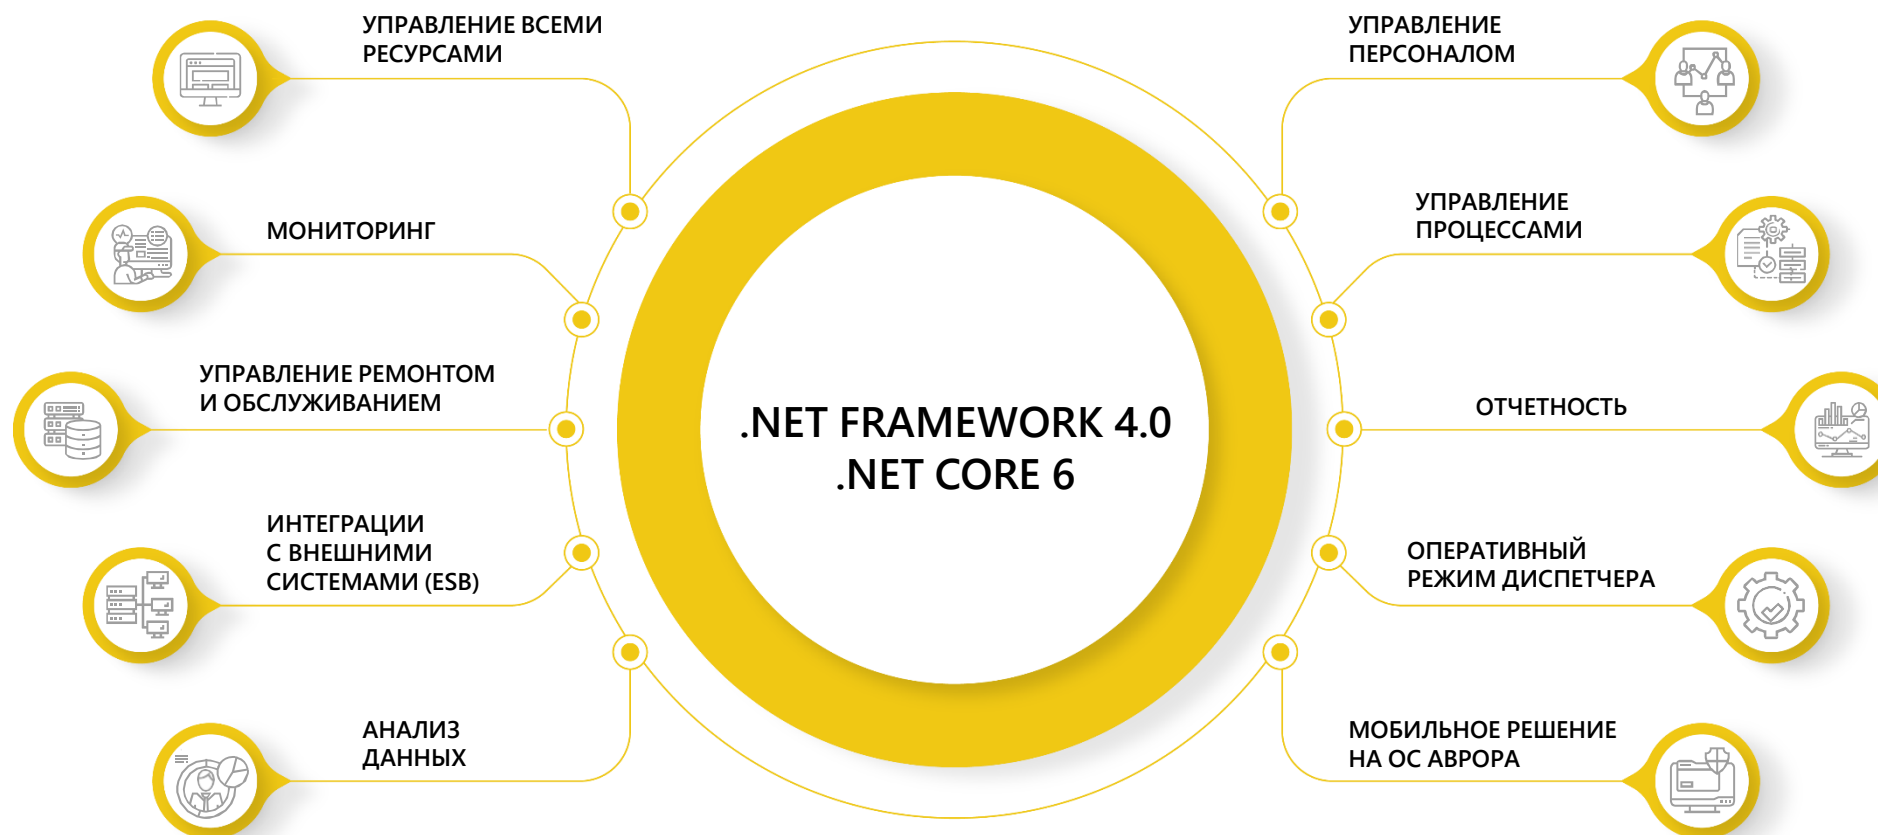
УПРАВЛЕНИЕ ВСЕМИ РЕСУРСАМИ

МОНИТОРИНГ

УПРАВЛЕНИЕ РЕМОНТОМ И ОБСЛУЖИВАНИЕМ

ИНТЕГРАЦИИ С ВНЕШНИМИ СИСТЕМАМИ (ESB)

АНАЛИЗ ДАННЫХ

.NET FRAMEWORK 4.0
.NET CORE 6

УПРАВЛЕНИЕ ПЕРСОНАЛОМ

УПРАВЛЕНИЕ ПРОЦЕССАМИ

ОТЧЕТНОСТЬ

ОПЕРАТИВНЫЙ РЕЖИМ ДИСПЕТЧЕРА

МОБИЛЬНОЕ РЕШЕНИЕ НА ОС АВРОРА